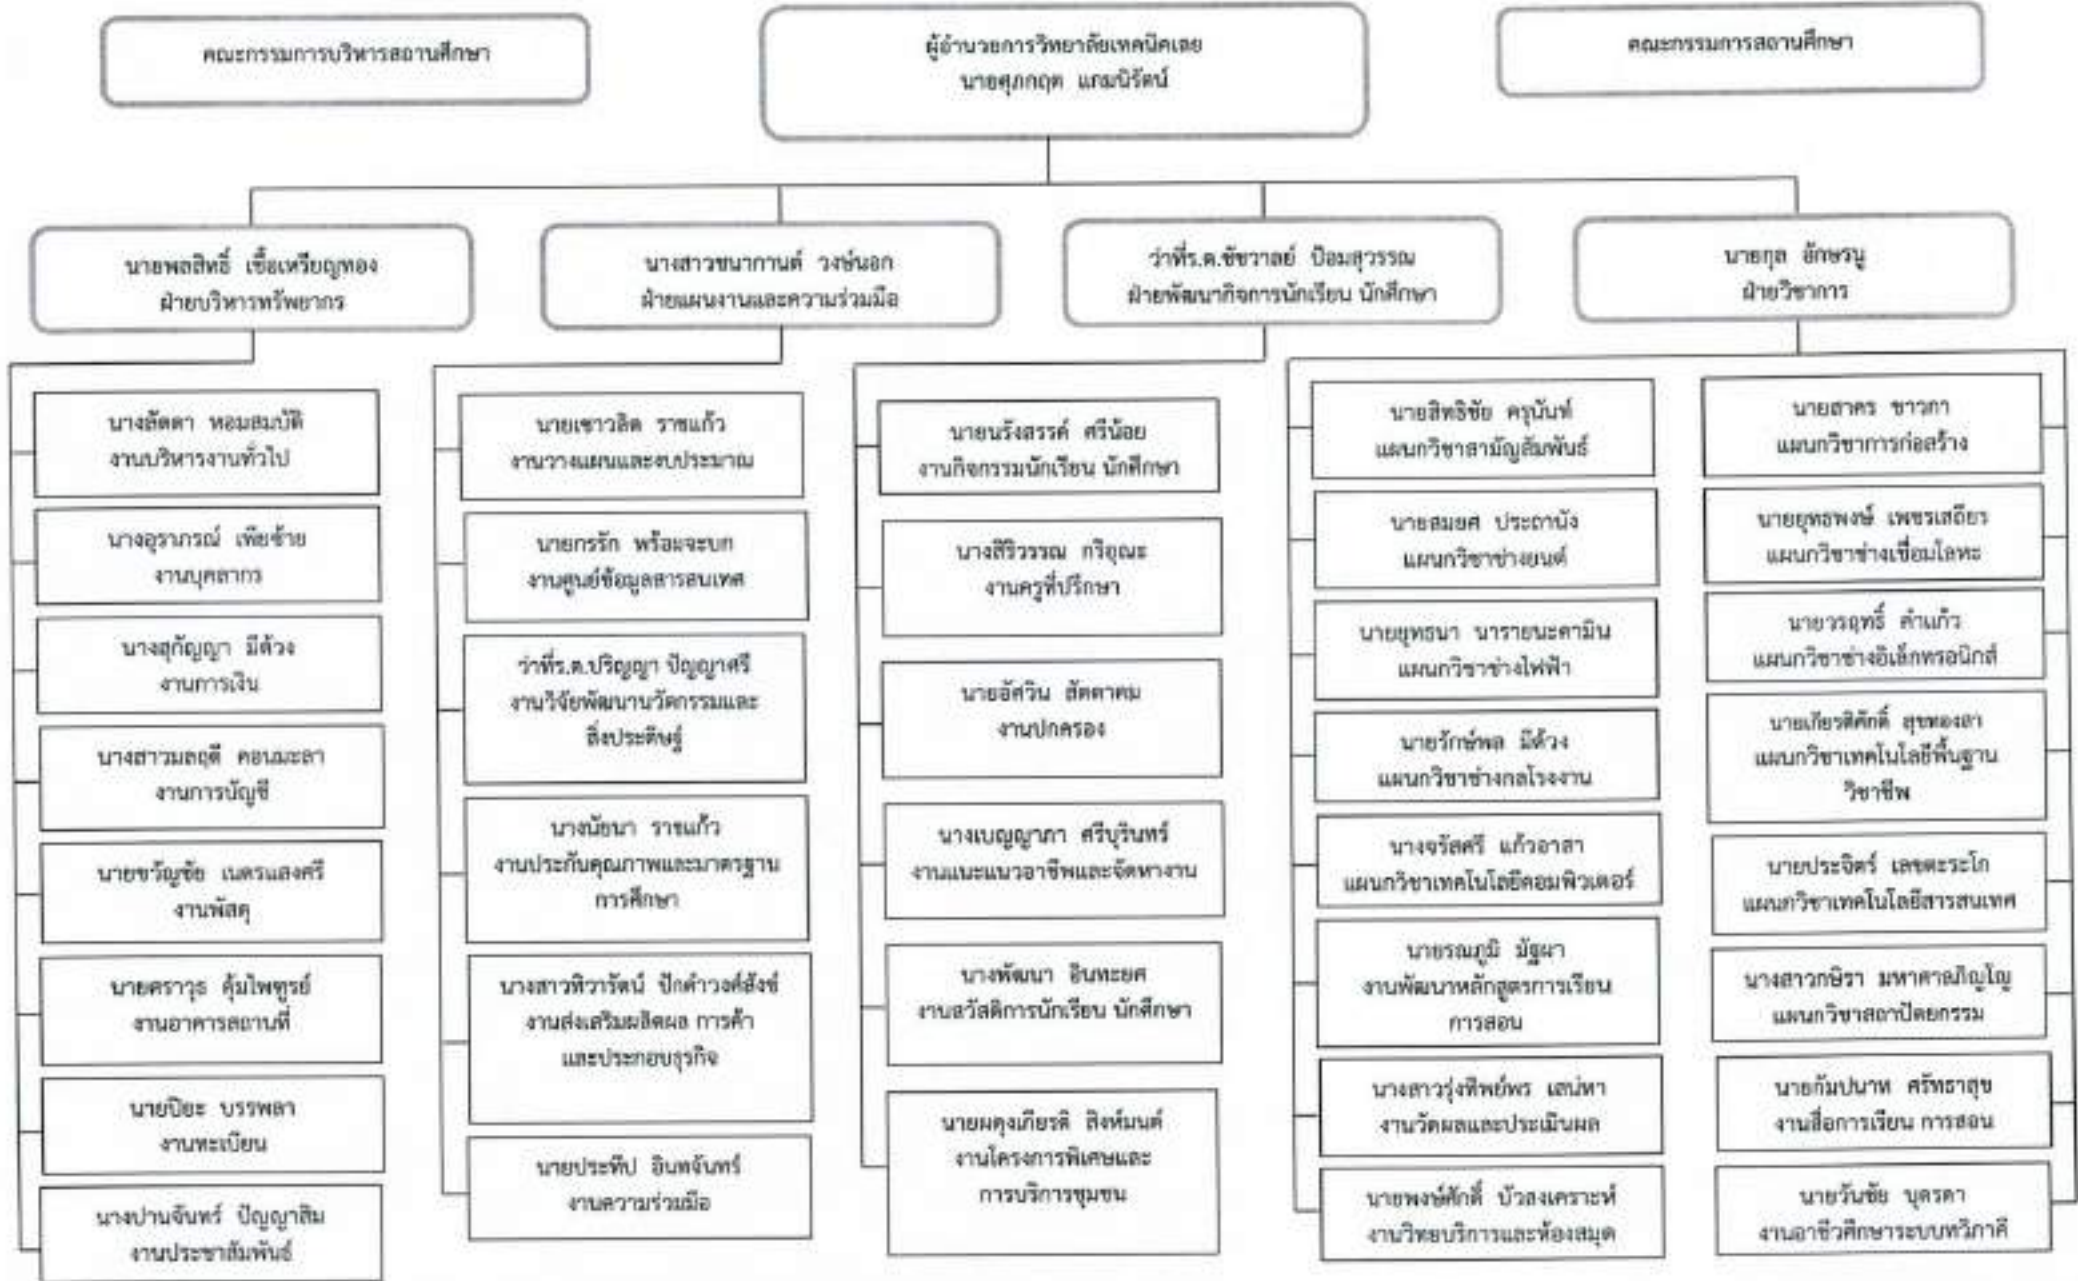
คณะกรรมการบริหารสถานศึกษา

ผู้อำนวยการวิทยาลัยเทคนิคเลย
นายศุภกฤต แก่นนิรัตน์

คณะกรรมการสถานศึกษา

นายพลสิทธิ์ เชื้อเหรียญทอง
ฝ่ายบริหารทรัพยากร

นางสาวชนากานต์ วงษ์นอก
ฝ่ายแผนงานและความร่วมมือ

ว่าที่ร.ต.ชัชวาลย์ ป้อมสุวรรณ
ฝ่ายพัฒนากิจการนักเรียน นักศึกษา

นายกุล ยักษรุน
ฝ่ายวิชาการ

นางลัดดา หอมสมบัติ
งานบริหารงานทั่วไป

นางอุราภรณ์ เพียช้าย
งานบุคลากร

นางสุกัญญา มีด้วง
งานการเงิน

นางสาวมลฤดี คอนมะลา
งานการบัญชี

นายขวัญชัย เนตรแสงศรี
งานพัสดุ

นายคราวุธ คุ้มไพฑูรย์
งานอาคารสถานที่

นายปิยะ บรรพลา
งานทะเบียน

นางปานจันทร์ ปัญญาสิม
งานประชาสัมพันธ์

นายเชาวลิต ราชแก้ว
งานวางแผนและงบประมาณ

นายกรรัก พร้อมจะบก
งานศูนย์ข้อมูลสารสนเทศ

ว่าที่ร.ต.ปริญญา ปัญญาศรี
งานวิจัยพัฒนานวัตกรรมและสิ่งประดิษฐ์

นางนัยนา ราชแก้ว
งานประกันคุณภาพและมาตรฐานการศึกษา

นางสาวทิวารัตน์ ปักคำวงศ์สังข์
งานส่งเสริมผลิตผล การค้า และประกอบธุรกิจ

นายประทีป อินทจันทร์
งานความร่วมมือ

นายนรังสรรค์ ศรีน้อย
งานกิจกรรมนักเรียน นักศึกษา

นางสิริวรรณ กริอุณะ
งานครูที่ปรึกษา

นายอัศวิน สัตตาคม
งานปกครอง

นางเบญญาภา ศรีบุรินทร์
งานแนะแนวอาชีพและจัดหางาน

นางพัฒนา อินทะยศ
งานสวัสดิการนักเรียน นักศึกษา

นายผดุงเกียรติ สิงห์มนต์
งานโครงการพิเศษและการบริการชุมชน

นายสิทธิชัย ครุนันท์
แผนกวิชาสามัญสัมพันธ์

นายสมยศ ประถานัง
แผนกวิชาช่างยนต์

นายยุทธนา นารายนะคามิน
แผนกวิชาช่างไฟฟ้า

นายรักษ์พล มีด้วง
แผนกวิชาช่างกลโรงงาน

นางจรัสศรี แก้วอาสา
แผนกวิชาเทคโนโลยีคอมพิวเตอร์

นายธรณภูมิ มัฐผา
งานพัฒนาหลักสูตรการเรียนการสอน

นางสาวรุ่งทิพย์พร เสน่หา
งานวัดผลและประเมินผล

นายพงษ์ศักดิ์ บัวสงเคราะห์
งานวิทยบริการและห้องสมุด

นายสาคร ขาวภา
แผนกวิชาการก่อสร้าง

นายยุทธพงษ์ เพชรเสถียร
แผนกวิชาช่างเชื่อมโลหะ

นายวรวุฒิ์ คำแก้ว
แผนกวิชาช่างอิเล็กทรอนิกส์

นายเกียรติศักดิ์ สุขพองลา
แผนกวิชาเทคโนโลยีพื้นฐานวิชาชีพ

นายประจิตร์ เลขตะระโก
แผนกวิชาเทคโนโลยีสารสนเทศ

นางสาวกษิรา มหาศาลภิญโญ
แผนกวิชาสถาปัตยกรรม

นายกัมปนาท ศรัทธาสุข
งานสื่อการเรียน การสอน

นายวันชัย บุตรดา
งานอาชีวศึกษาระบบทวิภาคี